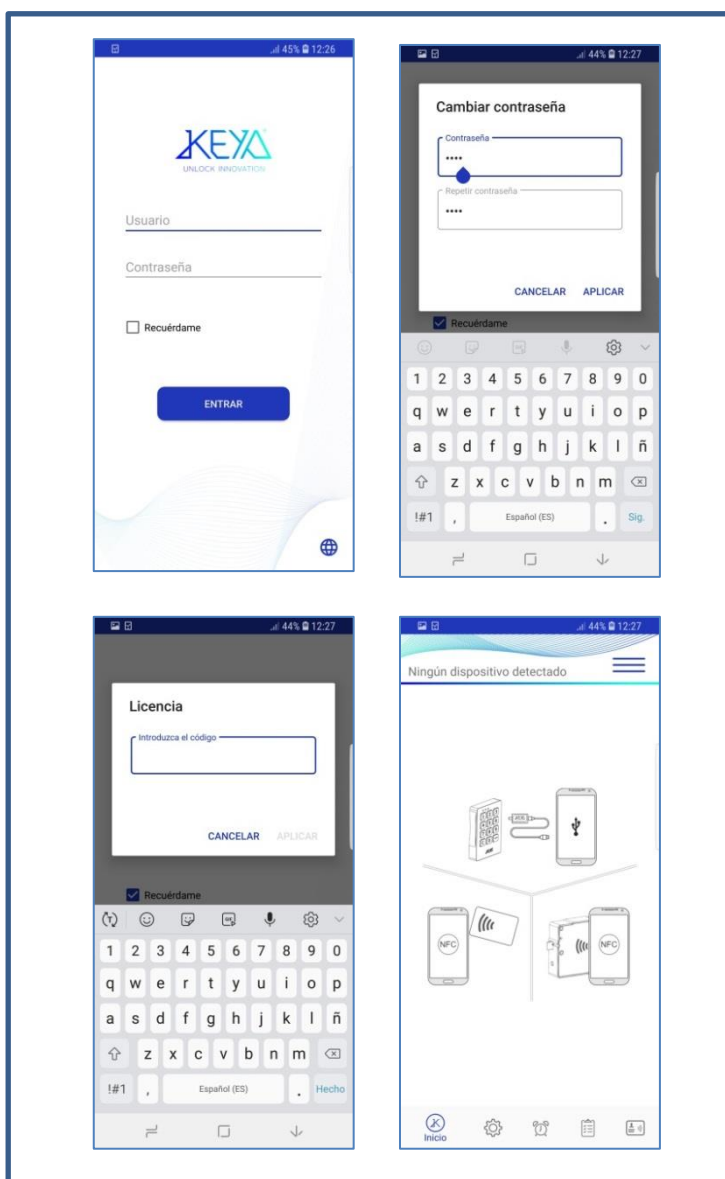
45% 12:26

KEYA
UNLOCK INNOVATION

Usuario

Contraseña

Recuérdame

ENTRAR

44% 12:27

Cambiar contraseña

Contraseña
••••

Repetir contraseña
••••

CANCELAR APLICAR

Recuérdame

1 2 3 4 5 6 7 8 9 0
q w e r t y u i o p
a s d f g h j k l ñ
z x c v b n m
!#1 , Español (ES) . Sig.

44% 12:27

Licencia

Introduzca el código

CANCELAR APLICAR

Recuérdame

1 2 3 4 5 6 7 8 9 0
q w e r t y u i o p
a s d f g h j k l ñ
z x c v b n m
!#1 , Español (ES) . Hecho

44% 12:27

Ningún dispositivo detectado

NFC

NFC

Inicio